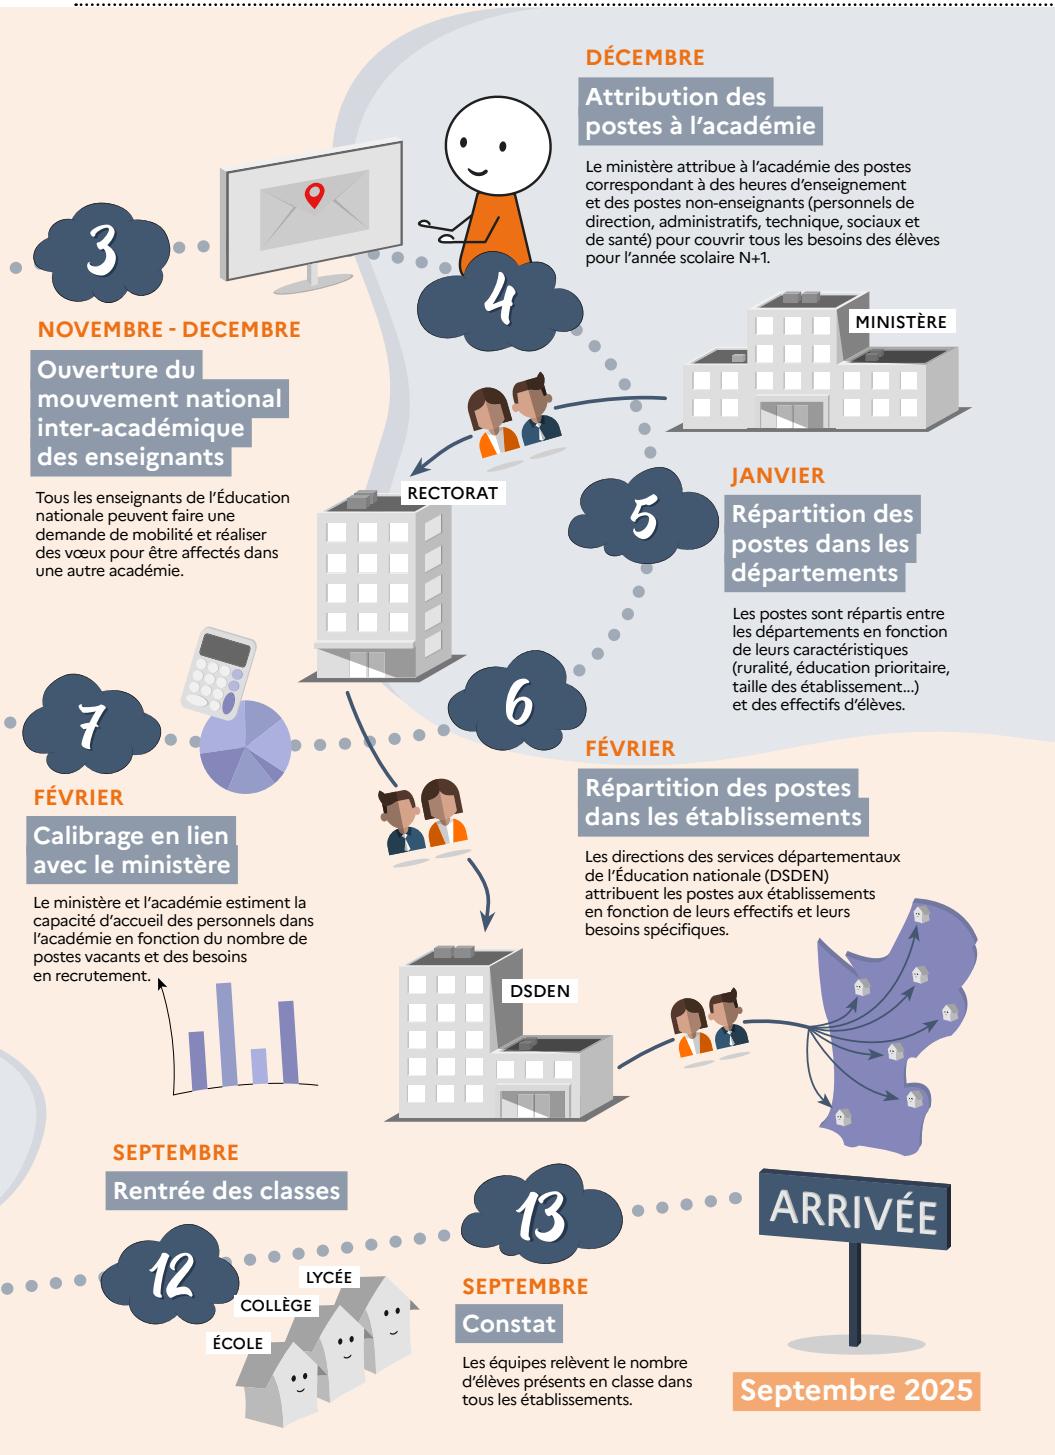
3

NOVEMBRE - DECEMBRE

Ouverture du mouvement national inter-académique des enseignants

Tous les enseignants de l'Éducation nationale peuvent faire une demande de mobilité et réaliser des vœux pour être affectés dans une autre académie.

4

DÉCEMBRE

Attribution des postes à l'académie

Le ministère attribue à l'académie des postes correspondant à des heures d'enseignement et des postes non-enseignants (personnels de direction, administratifs, technique, sociaux et de santé) pour couvrir tous les besoins des élèves pour l'année scolaire N+1.

MINISTÈRE

RECTORAT

5

JANVIER

Répartition des postes dans les départements

Les postes sont répartis entre les départements en fonction de leurs caractéristiques (ruralité, éducation prioritaire, taille des établissement...) et des effectifs d'élèves.

7

FÉVRIER

Calibrage en lien avec le ministère

Le ministère et l'académie estiment la capacité d'accueil des personnels dans l'académie en fonction du nombre de postes vacants et des besoins en recrutement.

6

FÉVRIER

Répartition des postes dans les établissements

Les directions des services départementaux de l'Éducation nationale (DSDEN) attribuent les postes aux établissements en fonction de leurs effectifs et leurs besoins spécifiques.

DSDEN

SEPTEMBRE

Rentrée des classes

12

LYCÉE

COLLÈGE

ÉCOLE

13

SEPTEMBRE

Constat

Les équipes relèvent le nombre d'élèves présents en classe dans tous les établissements.

ARRIVÉE

Septembre 2025